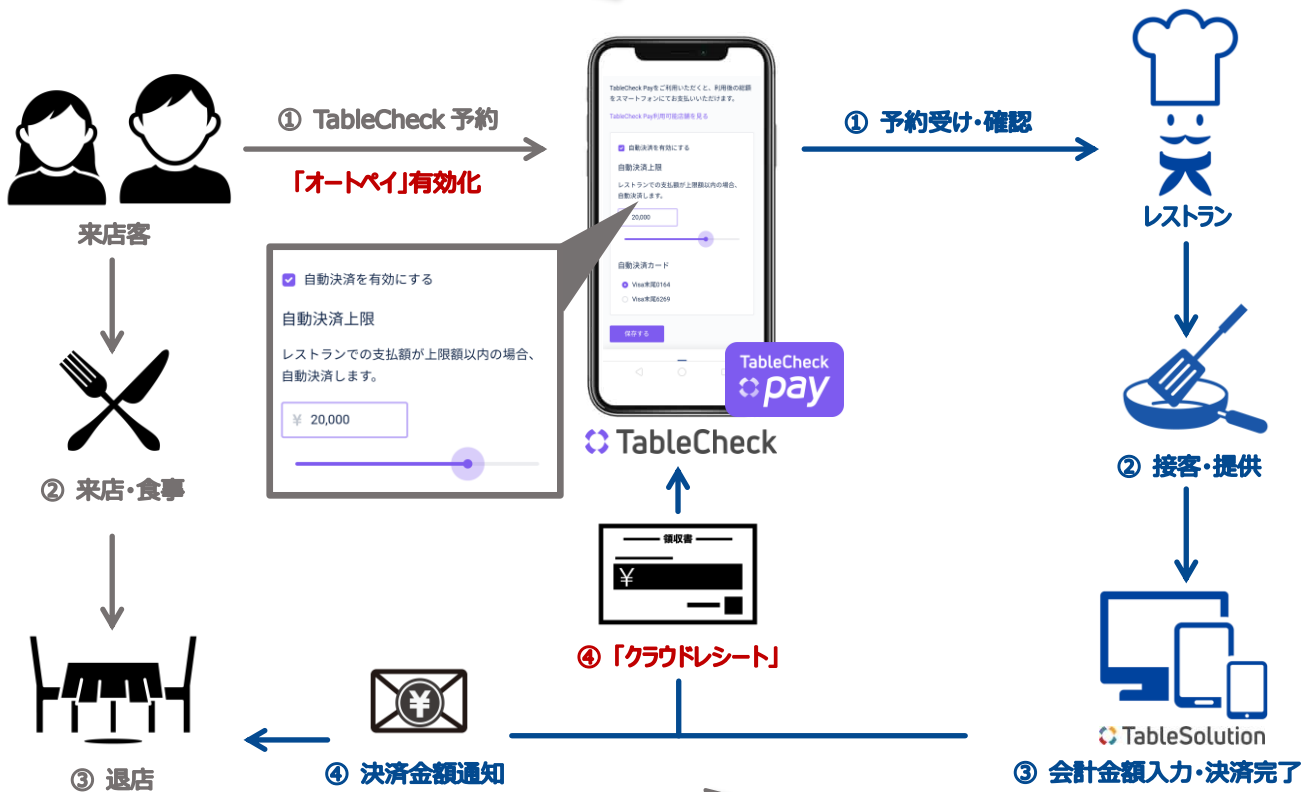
① TableCheck 予約

「オートペイ」有効化

来店客

② 来店・食事

③ 退店

自動決済を有効にする

自動決済上限

レストランでの支払額が上限額以内の場合、自動決済します。

¥ 20,000

TableCheck Payをご利用いただくと、利用後の総額をスマートフォンにてお支払いいただけます。

TableCheck Pay利用可能店舗を見る

自動決済を有効にする

自動決済上限

レストランでの支払額が上限額以内の場合、自動決済します。

20,000

自動決済カード

Visa末尾0164

Visa末尾6269

保存する

TableCheck pay

TableCheck

領収書

¥

④「クラウドレシート」

④ 決済金額通知

① 予約受け・確認

レストラン

② 接客・提供

TableSolution

③ 会計金額入力・決済完了